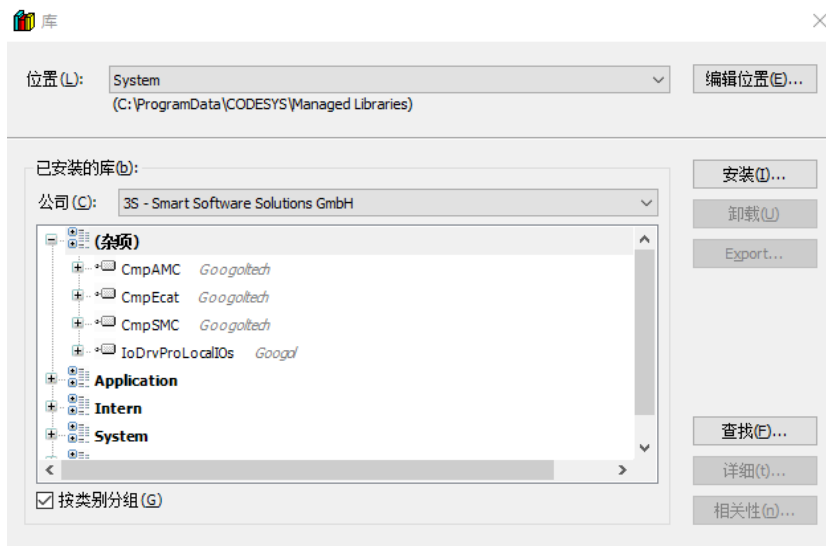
库

位置(L): System
(C:\ProgramData\CODESYS\Managed Libraries)

编辑位置(E)...

已安装的库(b):

公司(C): 3S - Smart Software Solutions GmbH

(杂项)
CmpAMC Googoltech
CmpEcat Googoltech
CmpSMC Googoltech
IoDrvProLocalIOs Googol
Application
Intern
System

安装(I)...
卸载(U)
Export...
查找(F)...
详细(t)...
相关性(n)...

按类别分组(G)